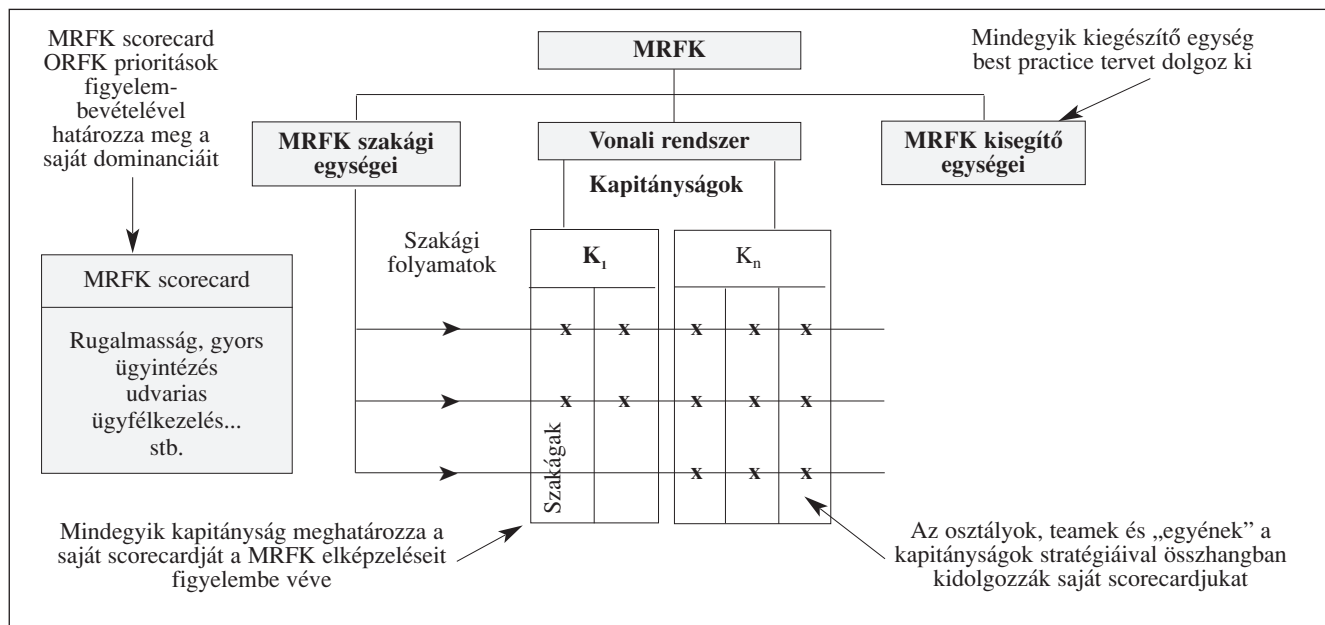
MRFK scorecard ORFK prioritások figyelembevételével határozza meg a saját dominanciáit

MRFK

Mindegyik kiegészítő egység best practice tervet dolgoz ki

MRFK szakági egységei

Vonali rendszer

MRFK kisegítő egységei

Kapitányságok

MRFK scorecard

Rugalmasság, gyors ügyintézés udvarias ügyfélkezelés... stb.

Szakági folyamatok

$K_1$

$K_n$

x x x x x
x x x x x
x x x

Szakágak

Mindegyik kapitányság meghatározza a saját scorecardját a MRFK elképzeléseit figyelembe véve

Az osztályok, teamek és „egyének" a kapitányságok stratégiáival összhangban kidolgozzák saját scorecardjukat